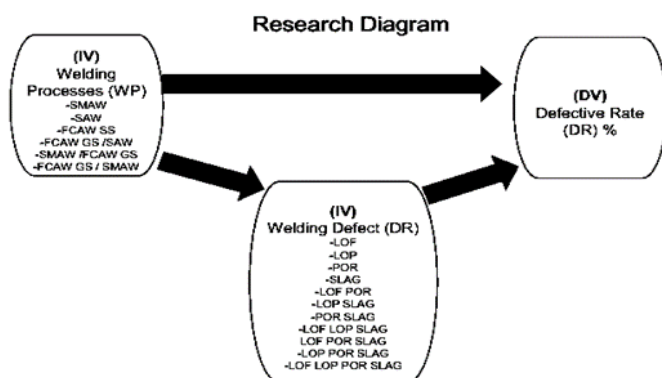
Research Diagram

(IV)
Welding Processes (WP)
-SMAW
-SAW
-FCAW SS
-FCAW GS /SAW
-SMAW /FCAW GS
-FCAW GS / SMAW

(DV)
Defective Rate (DR) %

(IV)
Welding Defect (DR)
-LOF
-LOP
-POR
-SLAG
-LOF POR
-LOP SLAG
-POR SLAG
-LOF LOP SLAG
LOF POR SLAG
-LOP POR SLAG
-LOF LOP POR SLAG